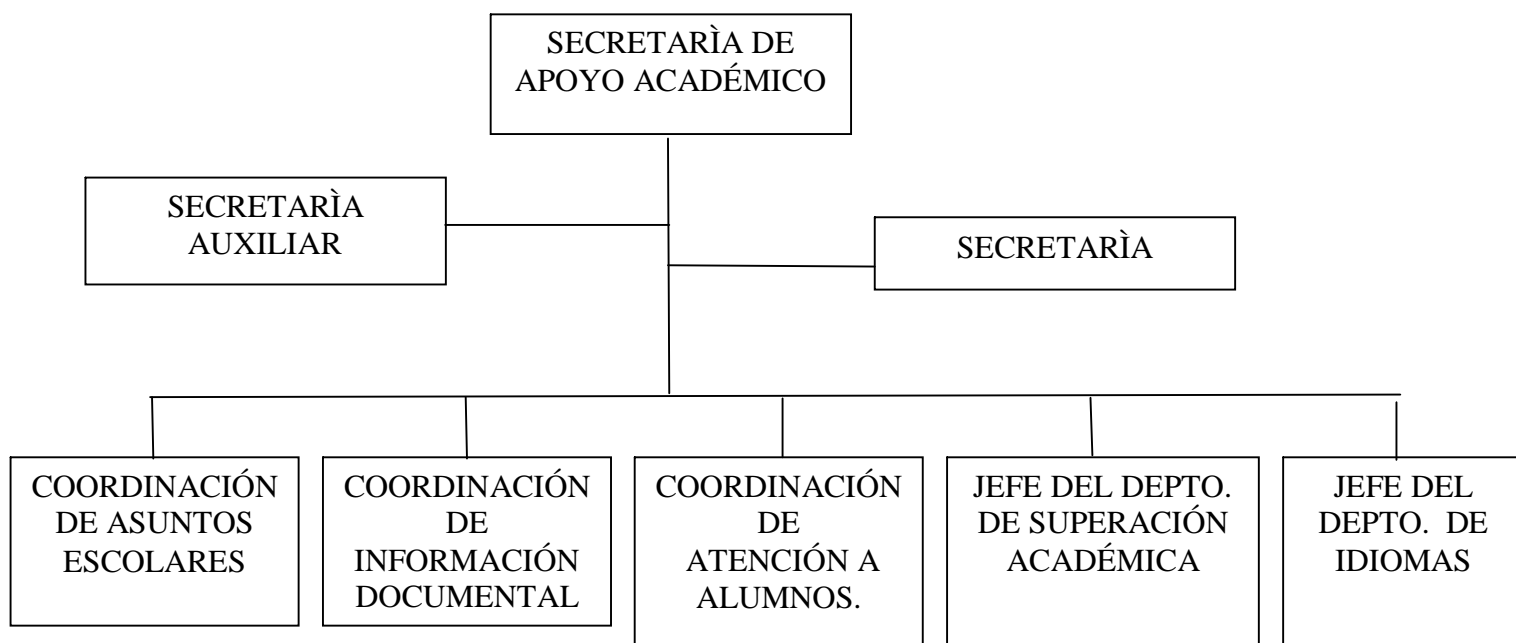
SECRETARÌA DE APOYO ACADÉMICO

SECRETARÌA AUXILIAR

SECRETARÌA

COORDINACIÓN DE ASUNTOS ESCOLARES

COORDINACIÓN DE INFORMACIÓN DOCUMENTAL

COORDINACIÓN DE ATENCIÓN A ALUMNOS.

JEFE DEL DEPTO. DE SUPERACIÓN ACADÉMICA

JEFE DEL DEPTO. DE IDIOMAS